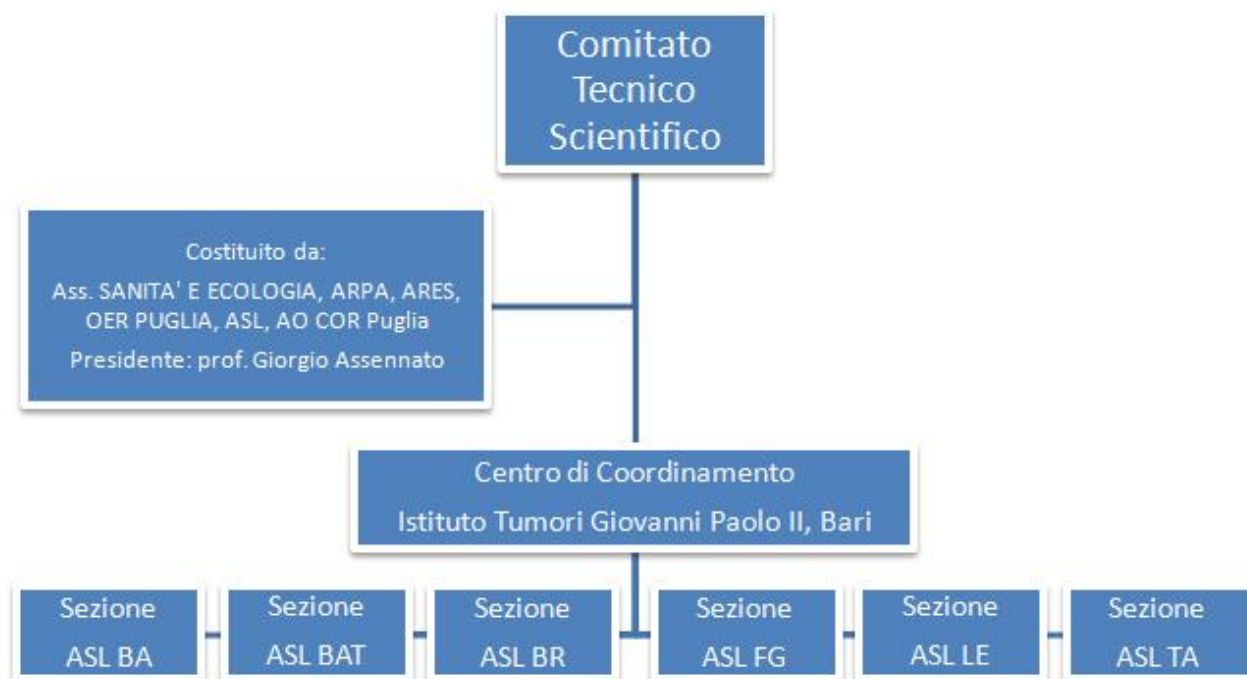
Comitato Tecnico Scientifico

Costituito da:
Ass. SANITA' E ECOLOGIA, ARPA, ARES, OER PUGLIA, ASL, AO COR Puglia
Presidente: prof. Giorgio Assennato

Centro di Coordinamento
Istituto Tumori Giovanni Paolo II, Bari

Sezione ASL BA

Sezione ASL BAT

Sezione ASL BR

Sezione ASL FG

Sezione ASL LE

Sezione ASL TA